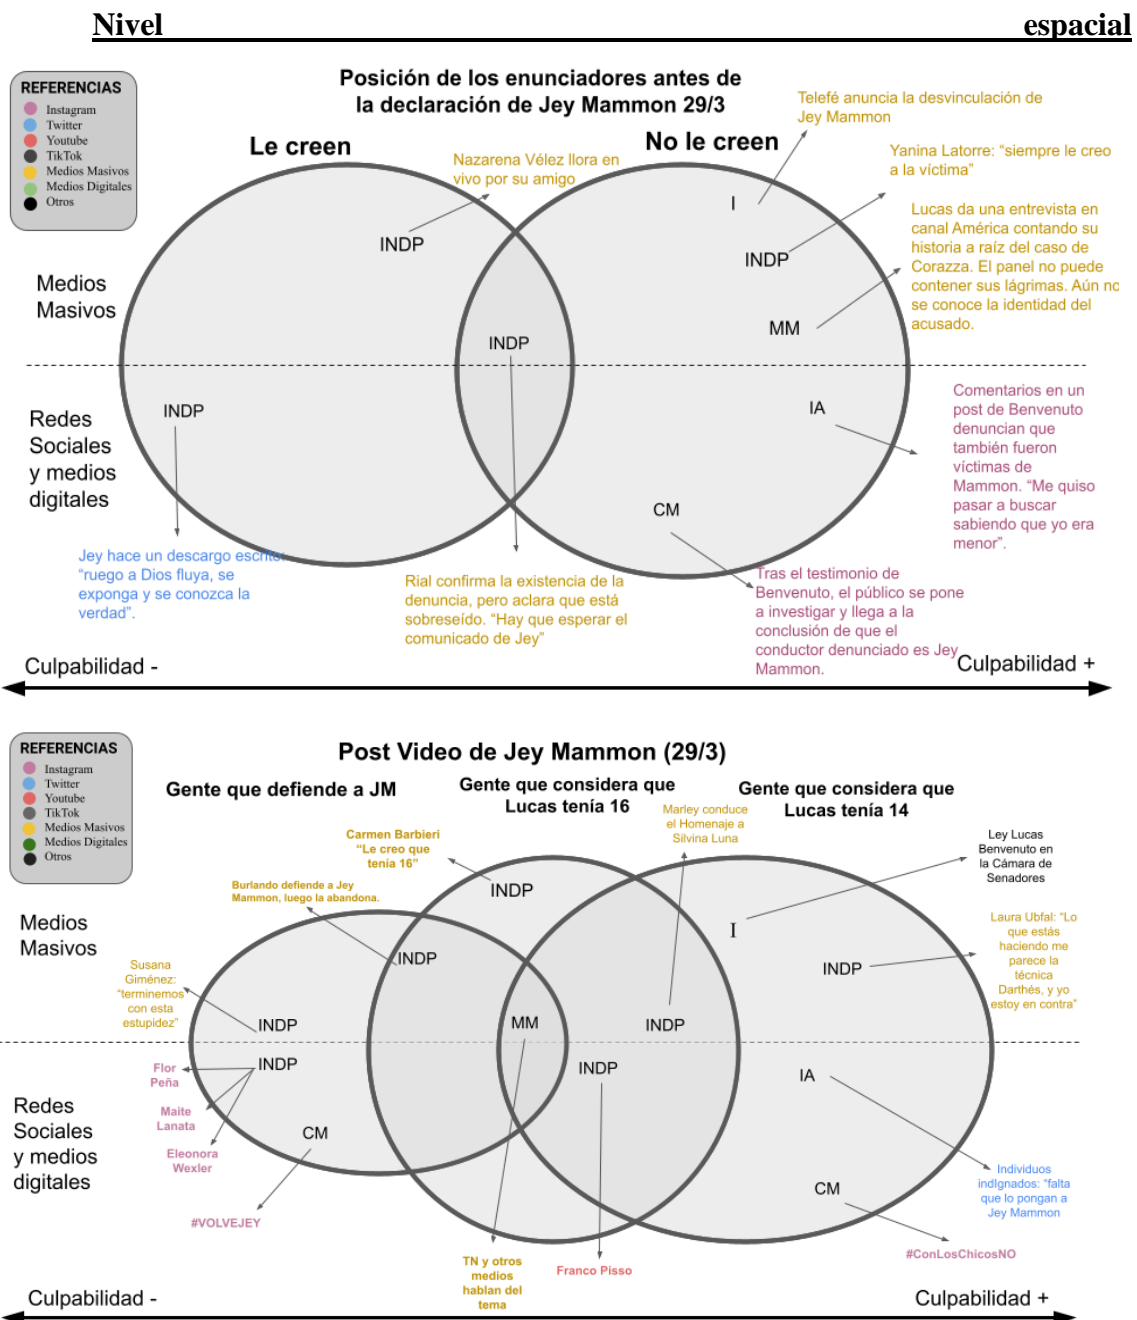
Nivel espacial

REFERENCIAS
Instagram
Twitter
Youtube
TikTok
Medios Masivos
Medios Digitales
Otros

Posición de los enunciadores antes de la declaración de Jey Mammon 29/3

Le creen

No le creen

Telefé anuncia la desvinculación de Jey Mammon

Nazarena Vélez llora en vivo por su amigo

Yanina Latorre: "siempre le creo a la víctima"

Lucas da una entrevista en canal América contando su historia a raíz del caso de Corazza. El panel no puede contener sus lágrimas. Aún no se conoce la identidad del acusado.

I

INDP

INDP

MM

INDP

Medios Masivos

Redes Sociales y medios digitales

INDP

IA

Comentarios en un post de Benvenuto denuncian que también fueron víctimas de Mammon. "Me quiso pasar a buscar sabiendo que yo era menor".

CM

Jey hace un descargo escrito "ruego a Dios fluya, se exponga y se conozca la verdad".

Rial confirma la existencia de la denuncia, pero aclara que está sobreseído. "Hay que esperar el comunicado de Jey"

Tras el testimonio de Benvenuto, el público se pone a investigar y llega a la conclusión de que el conductor denunciado es Jey Mammon.

Culpabilidad -

Culpabilidad +

REFERENCIAS
Instagram
Twitter
Youtube
TikTok
Medios Masivos
Medios Digitales
Otros

Post Video de Jey Mammon (29/3)

Gente que defiende a JM

Gente que considera que Lucas tenía 16

Gente que considera que Lucas tenía 14

Marley conduce el Homenaje a Silvina Luna

Carmen Barbieri "Le creo que tenía 16"

Ley Lucas Benvenuto en la Cámara de Senadores

Burlando defiende a Jey Mammon, luego la abandona.

INDP

I

Medios Masivos

INDP

Laura Ubfal: "Lo que estás haciendo me parece la técnica Darthés, y yo estoy en contra"

Susana Giménez: "terminemos con esta estupidez"

INDP

INDP

MM

INDP

Flor Peña

INDP

INDP

IA

Redes Sociales y medios digitales

Maite Lanata

CM

Eleonora Wexler

Individuos indignados: "falta que lo pongan a Jey Mammon

CM

#VOLVEJEY

#ConLosChicosNO

TN y otros medios hablan del tema

Franco Pisso

Culpabilidad -

Culpabilidad +